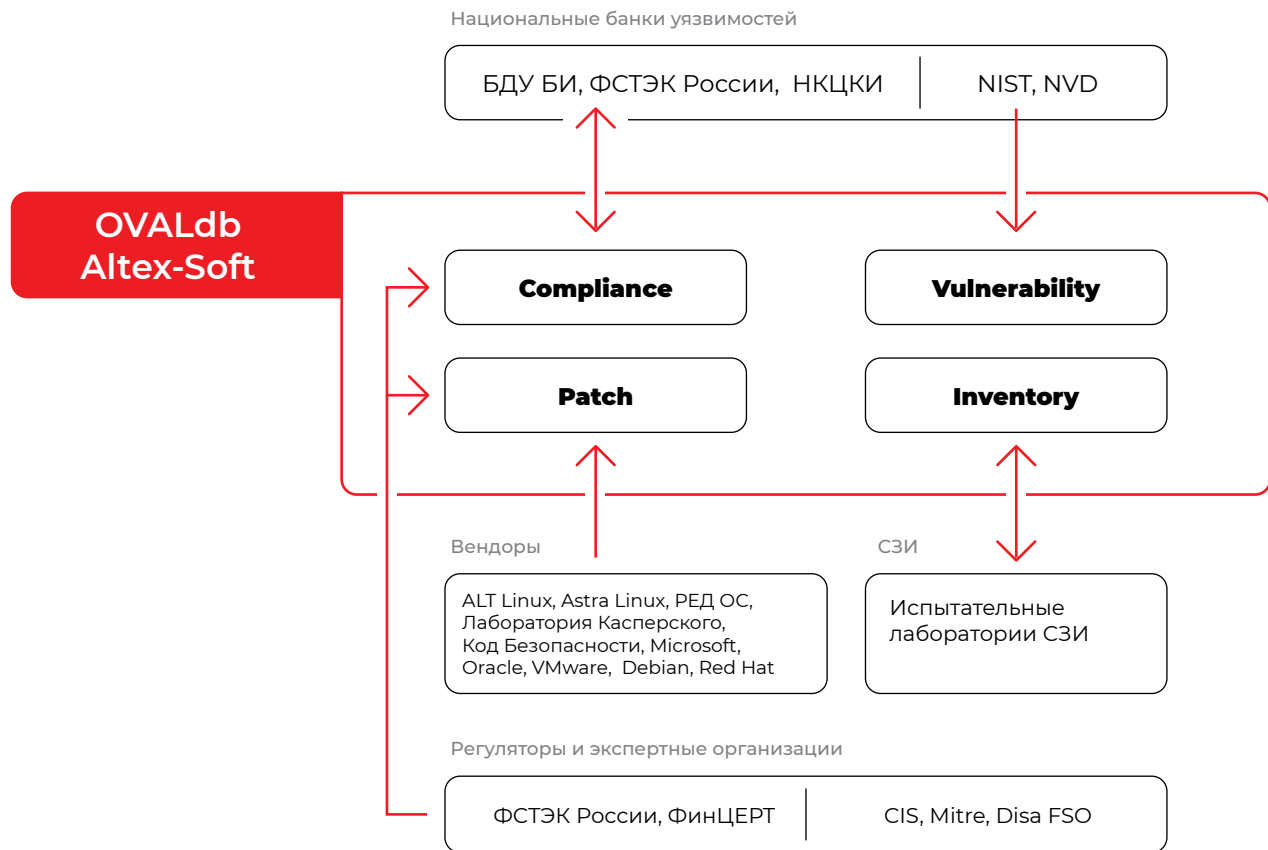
Национальные банки уязвимостей

БДУ БИ, ФСТЭК России, НКЦКИ

NIST, NVD

OVALdb
Altex-Soft

Compliance

Vulnerability

Patch

Inventory

Вендоры

СЗИ

ALT Linux, Astra Linux, РЕД ОС, Лаборатория Касперского, Код Безопасности, Microsoft, Oracle, VMware, Debian, Red Hat

Испытательные лаборатории СЗИ

Регуляторы и экспертные организации

ФСТЭК России, ФинЦЕРТ

CIS, Mitre, Disa FSO